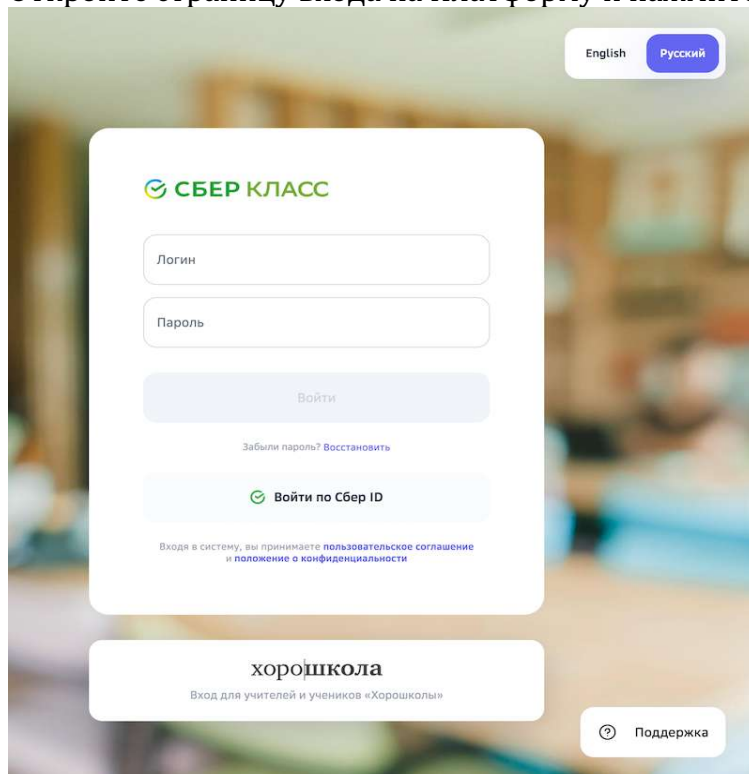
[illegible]

English Русский

СБЕР КЛАСС

Логин

Пароль

Войти

Забыли пароль? Восстановить

Войти по Сбер ID

Входя в систему, вы принимаете пользовательское соглашение и положение о конфиденциальности

хорошкола

Вход для учителей и учеников «Хорошколы»

Поддержка